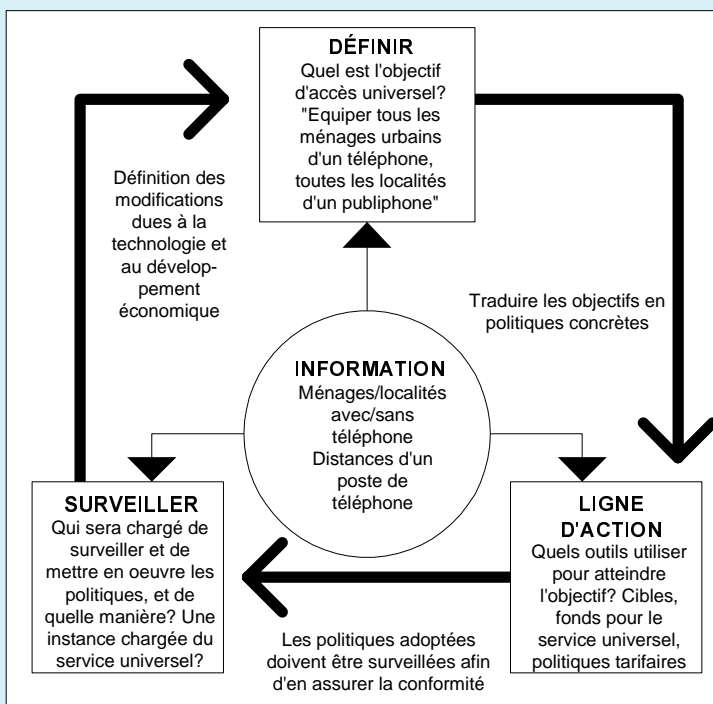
DÉFINIR
Quel est l'objectif d'accès universel? "Equiper tous les ménages urbains d'un téléphone, toutes les localités d'un publiphone"

Définition des modifications dues à la technologie et au développement économique

Traduire les objectifs en politiques concrètes

INFORMATION
Ménages/localités avec/sans téléphone
Distances d'un poste de téléphone

SURVEILLER
Qui sera chargé de surveiller et de mettre en oeuvre les politiques, et de quelle manière? Une instance chargée du service universel?

LIGNE D'ACTION
Quels outils utiliser pour atteindre l'objectif? Cibles, fonds pour le service universel, politiques tarifaires

Les politiques adoptées doivent être surveillées afin d'en assurer la conformité